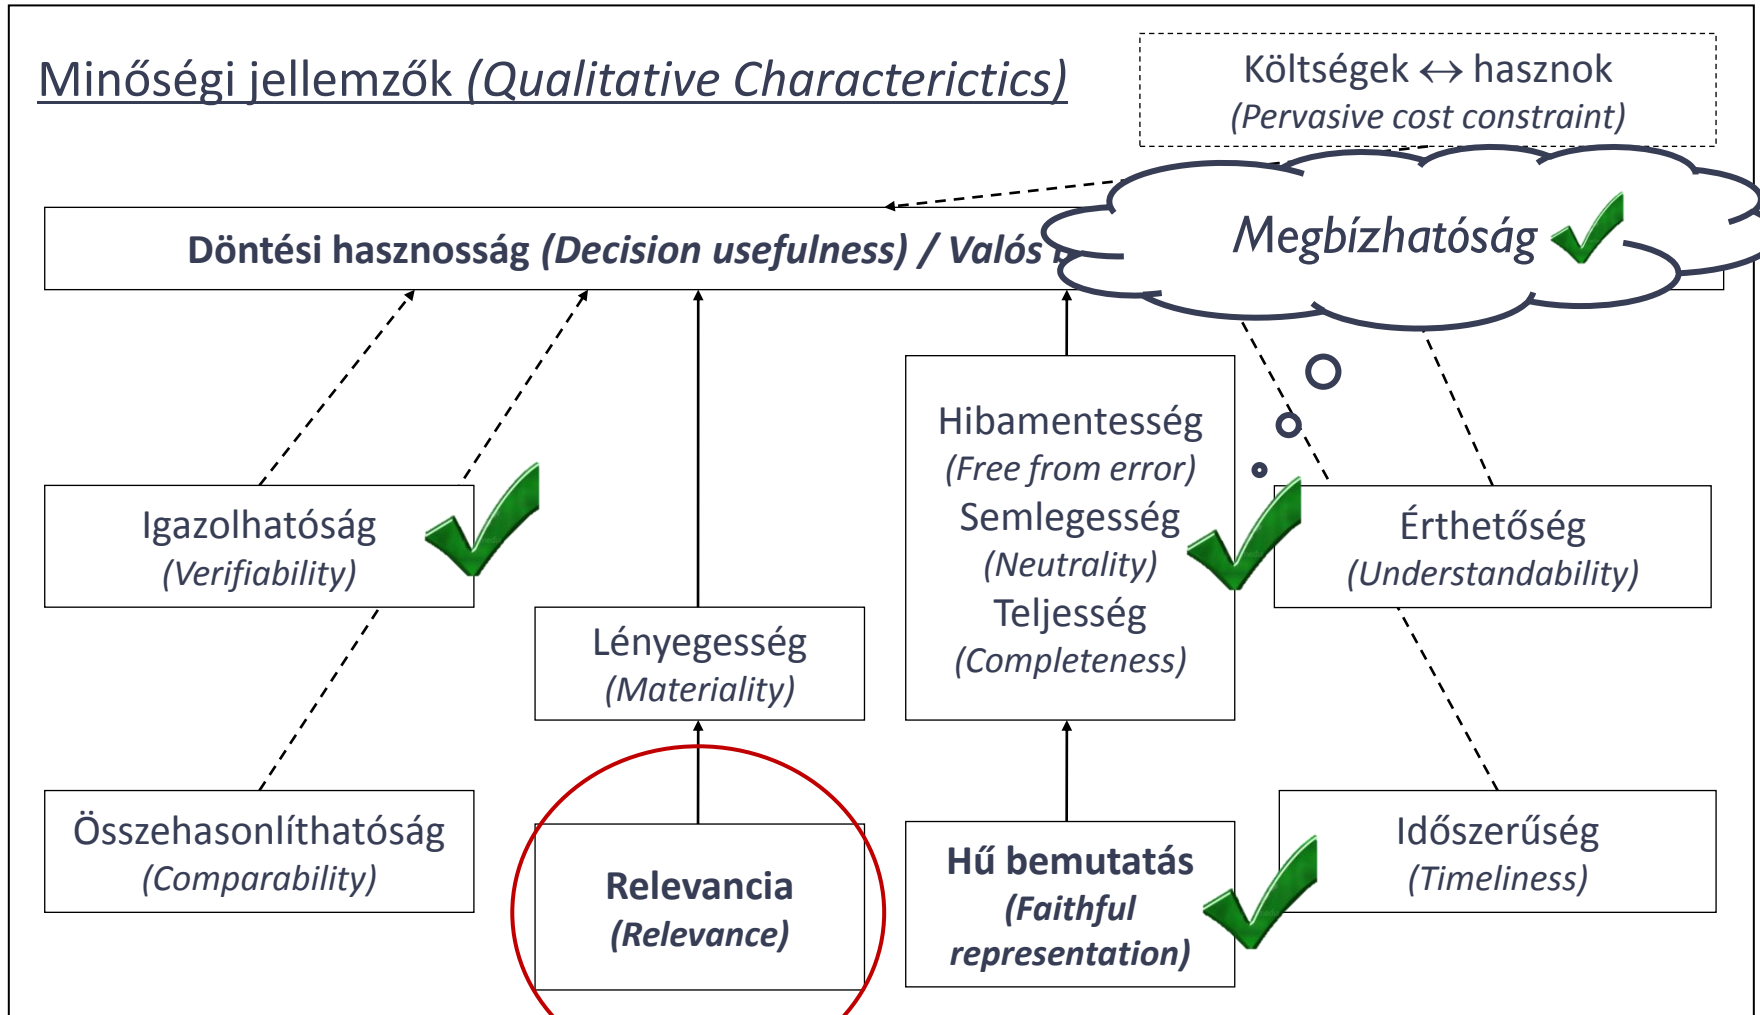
Minőségi jellemzők (Qualitative Characterictics)

Költségek ↔ hasznok
(Pervasive cost constraint)

Döntési hasznosság (Decision usefulness) / Valós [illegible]

Megbízhatóság

Igazolhatóság
(Verifiability)

Lényegesség
(Materiality)

Hibamentesség
(Free from error)
Semlegesség
(Neutrality)
Teljesség
(Completeness)

Érthetőség
(Understandability)

Összehasonlíthatóság
(Comparability)

Relevancia
(Relevance)

Hű bemutatás
(Faithful representation)

Időszerűség
(Timeliness)